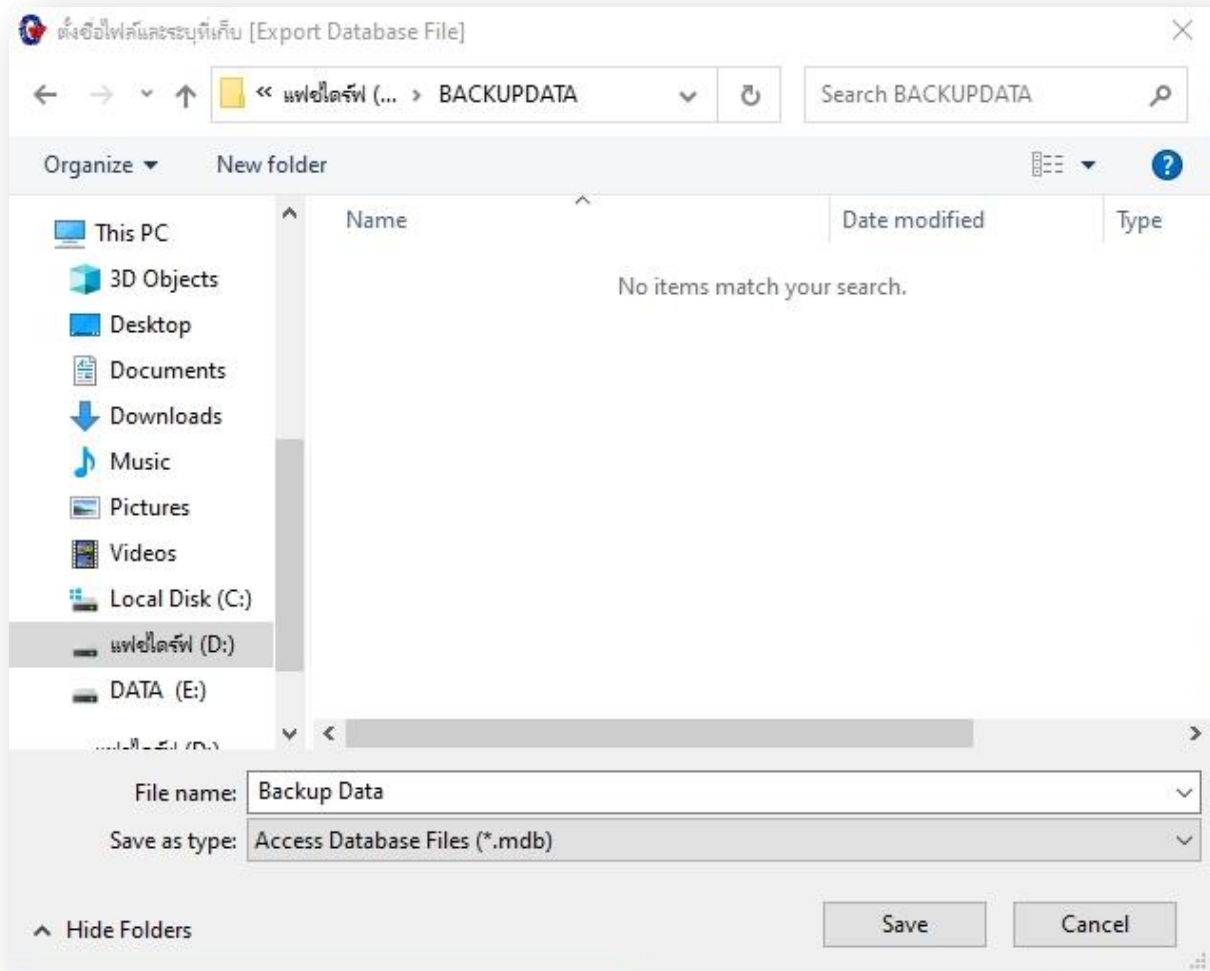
ตั้งชื่อไฟล์และระบุที่เก็บ [Export Database File]

« แฟชไดรัฟ (... > BACKUPDATA

Search BACKUPDATA

Organize ▾ New folder

This PC
3D Objects
Desktop
Documents
Downloads
Music
Pictures
Videos
Local Disk (C:)
แฟชไดรัฟ (D:)
DATA (E:)
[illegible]

Name
Date modified
Type

No items match your search.

File name: Backup Data

Save as type: Access Database Files (*.mdb)

Hide Folders

Save

Cancel